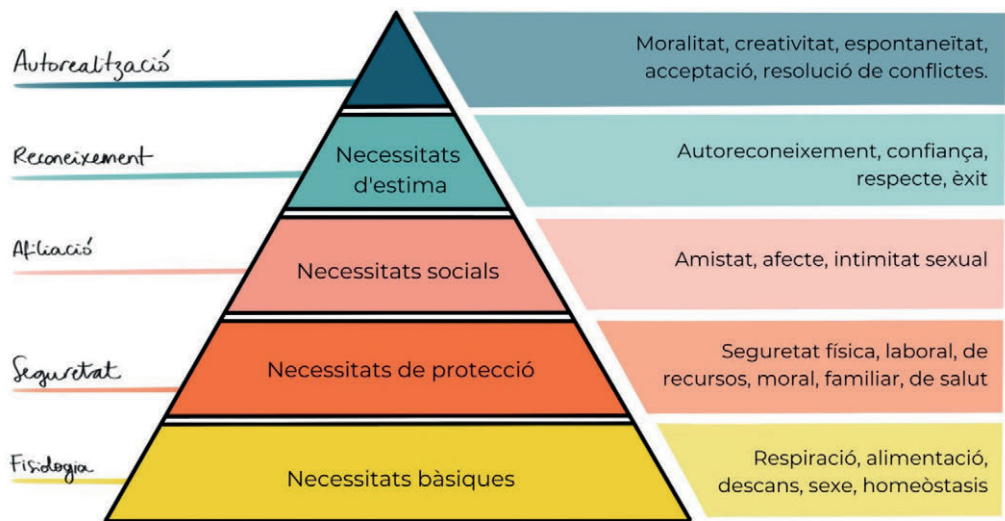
Autorealització

Moralitat, creativitat, espontaneïtat, acceptació, resolució de conflictes.

Reconeixement

Necessitats d'estima

Autoreconeixement, confiança, respecte, èxit

Afiliació

Necessitats socials

Amistat, afecte, intimitat sexual

Seguretat

Necessitats de protecció

Seguretat física, laboral, de recursos, moral, familiar, de salut

Fisiologia

Necessitats bàsiques

Respiració, alimentació, descans, sexe, homeòstasis